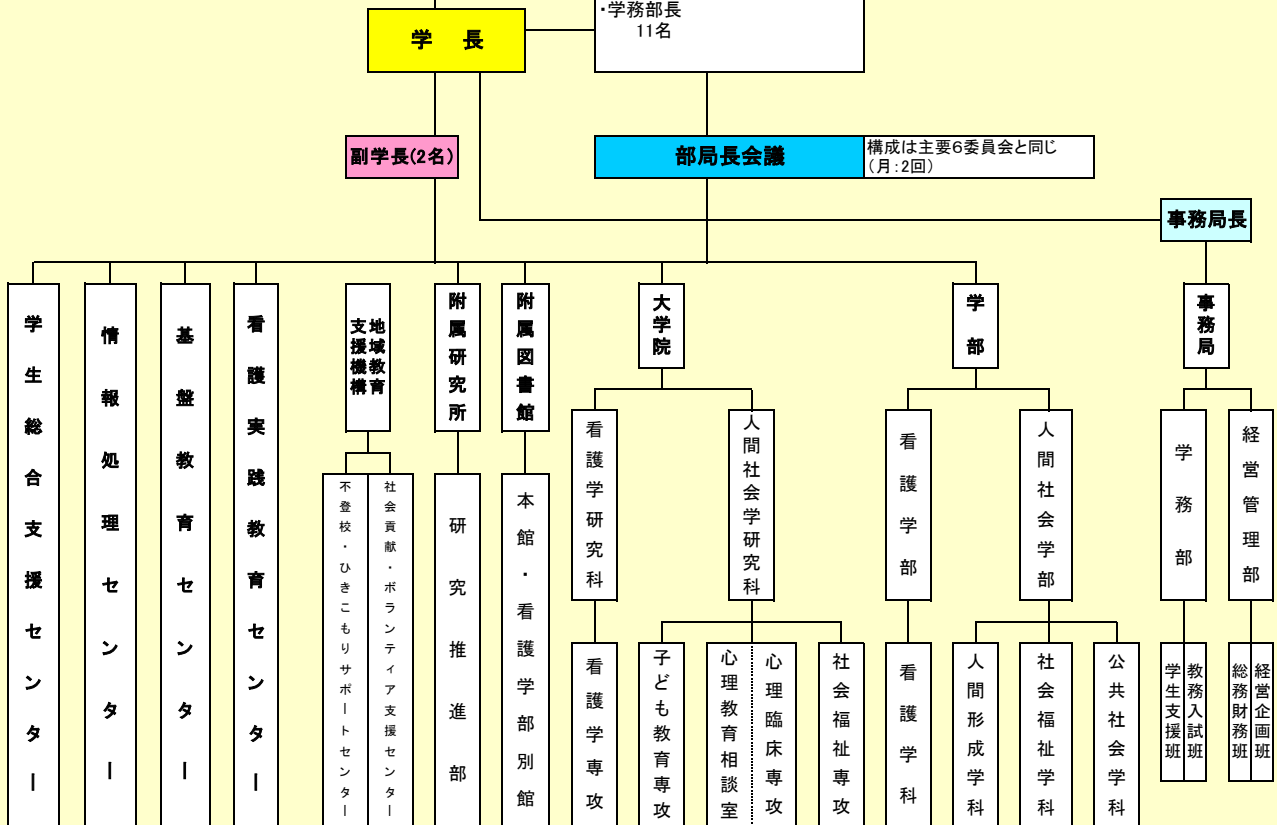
学　長

・学務部長
11名

副学長(2名)

部局長会議

構成は主要6委員会と同じ
(月:2回)

事務局長

学生総合支援センター

情報処理センター

基盤教育センター

看護実践教育センター

地域教育支援機構

不登校・ひきこもりサポートセンター

社会貢献・ボランティア支援センター

附属研究所

研究推進部

附属図書館

本館・看護学部別館

大学院

看護学研究科

看護学専攻

人間社会学研究科

子ども教育専攻

心理教育相談室

心理臨床専攻

社会福祉専攻

学部

看護学部

看護学科

人間社会学部

人間形成学科

社会福祉学科

公共社会学科

事務局

学務部

学生支援班

教務入試班

経営管理部

総務財務班

経営企画班